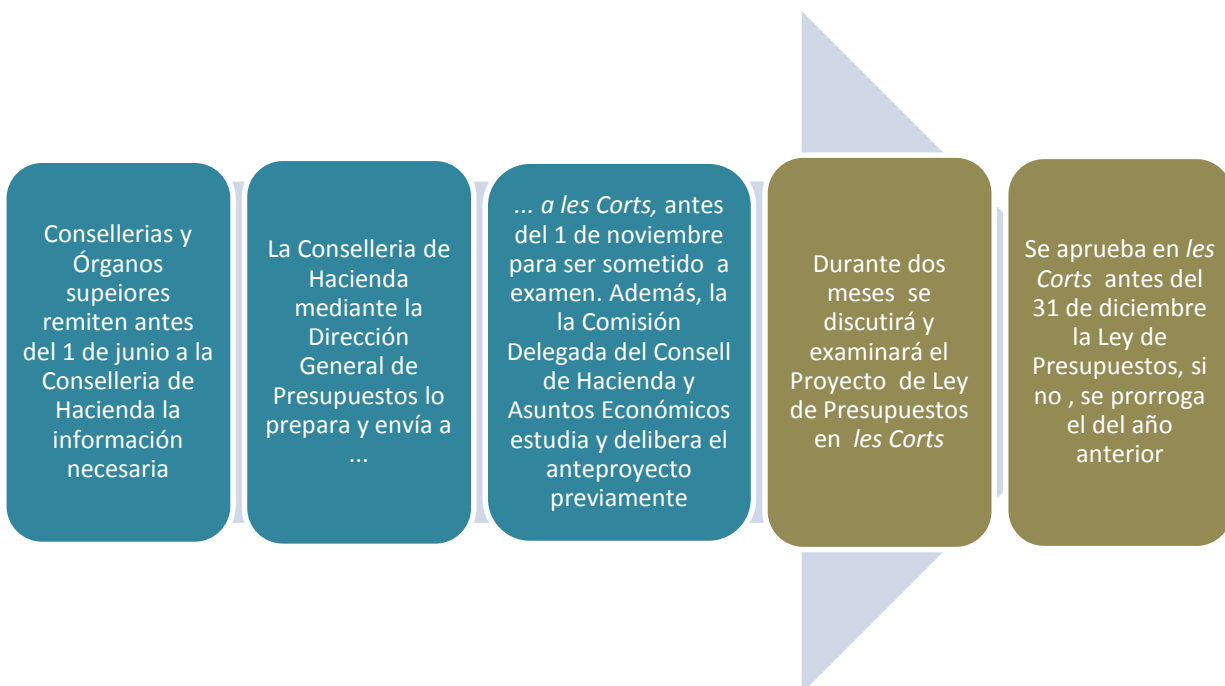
Consellerias y Órganos supeiores remiten antes del 1 de junio a la Conselleria de Hacienda la información necesaria

La Conselleria de Hacienda mediante la Dirección General de Presupuestos lo prepara y envía a ...

... a les Corts, antes del 1 de noviembre para ser sometido a examen. Además, la la Comisión Delegada del Consell de Hacienda y Asuntos Económicos estudia y delibera el anteproyecto previamente

Durante dos meses se discutirá y examinará el Proyecto de Ley de Presupuestos en les Corts

Se aprueba en les Corts antes del 31 de diciembre la Ley de Presupuestos, si no , se prorroga el del año anterior